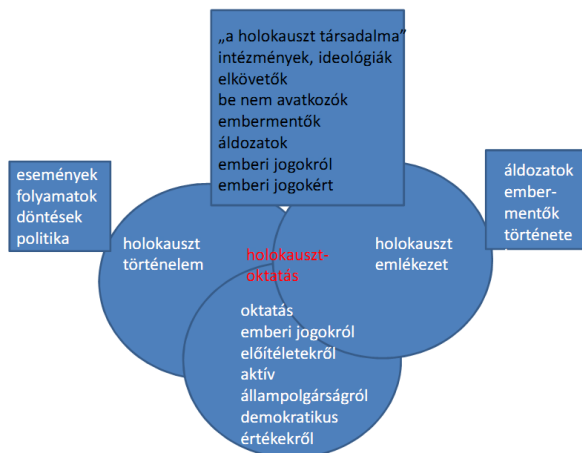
„a holokauszt társadalma”
intézmények, ideológiák
elkövetők
be nem avatkozók
embermentők
áldozatok
emberi jogokról
emberi jogokért

események
folyamatok
döntések
politika

áldozatok
embermentők
története

holokauszt
történelem

holokauszt-
oktatás

holokauszt
emlékezet

oktatás
emberi jogokról
előítéletekről
aktív
állampolgárságról
demokratikus
értékekről